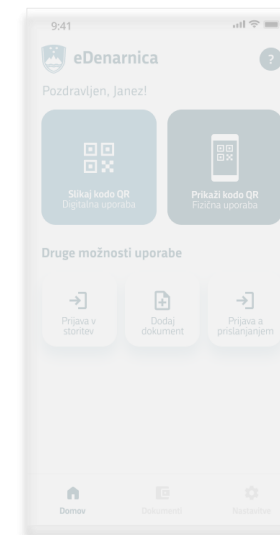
9:41

eDenarnica

?

Pozdravljen, Janez!

Slikaj kodo QR
Digitalna uporaba

Prikaži kodo QR
Fizična uporaba

Druge možnosti uporabe

Prijava v storitev

Dodaj dokument

Prijava s prislanjanjem

Domov

Dokumenti

Nastavitve